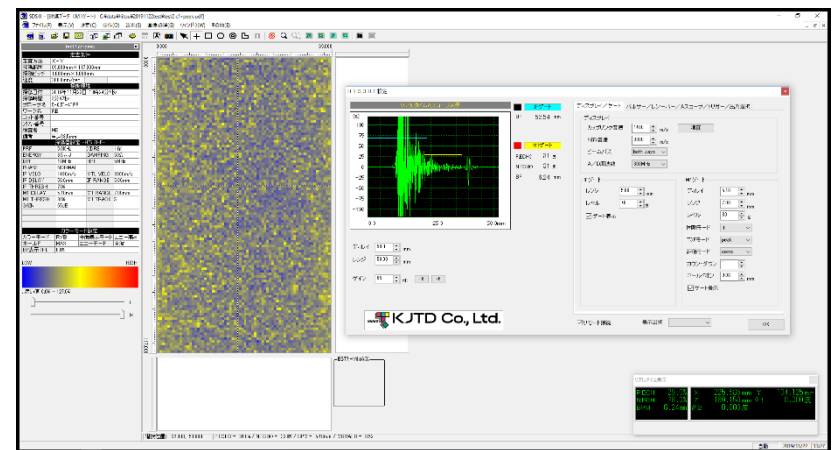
SDS III - [計測データ(Mパターン)]
ファイル(F) 表示(V) 設定(S) 解析(A) 画像処理(I) ウィンドウ(W) 年設(H)

KJTD Co., Ltd.

Aゲート
Bゲート
100
75
50
25
0
-25
-50
-75
-100
0.0
20.0
ディレイ
レンジ
ゲイン
dB
mm
ディスプレイ / ゲート / パルサー / レシーバー / Aスコープ / トリガー / 表示設定
ディスプレイ
Aゲート
Bゲート
レンジ
レベル
ディレイ
レンジ
レベル
mm
%
OK

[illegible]